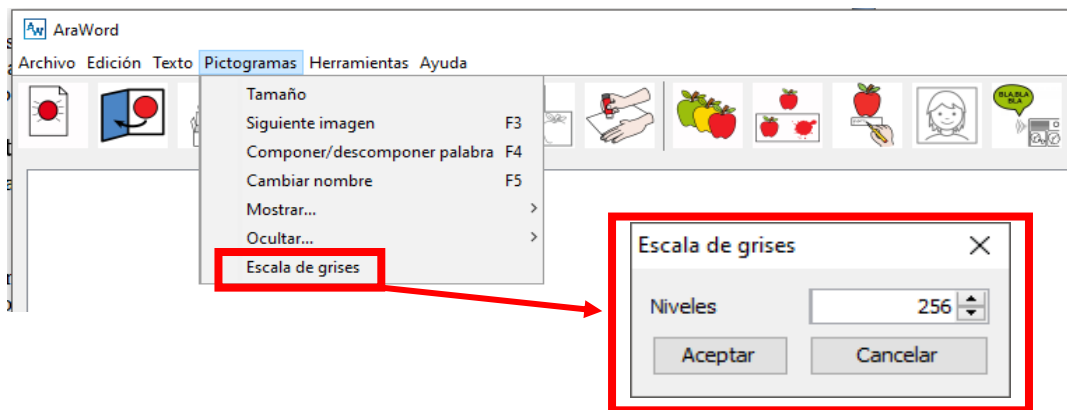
AraWord

Archivo Edición Texto Pictogramas Herramientas Ayuda

Tamaño
Siguiente imagen F3
Componer/descomponer palabra F4
Cambiar nombre F5
Mostrar...
Ocultar...
Escala de grises

BLA BLA BLA

Escala de grises

Niveles 256

Aceptar Cancelar